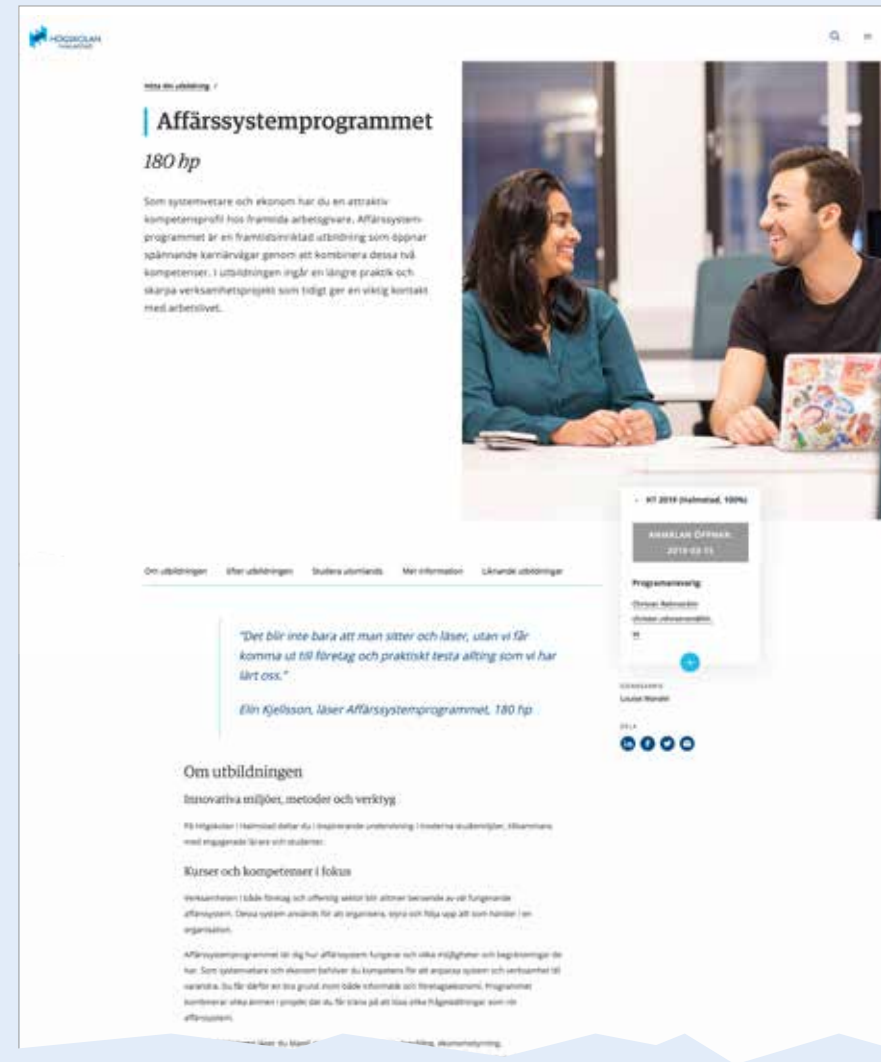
HÖGSKOLAN I HALMSTAD

Hitta din utbildning /

Affärssystemprogrammet

180 hp

Som systemvetare och ekonom har du en attraktiv kompetensprofil hos framtida arbetsgivare. Affärssystemprogrammet är en framtidsinriktad utbildning som öppnar spännande karriärvägar genom att kombinera dessa två kompetenser. I utbildningen ingår en längre praktik och skarpa verksamhetsprojekt som tidigt ger en viktig kontakt med arbetslivet.

HT 2019 (Halmstad, 100%)

ANMÄLAN ÖPPNAR 2019-03-15

Programansvarig

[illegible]

Om utbildningen Efter utbildningen Studera utomlands Mer information Liknande utbildningar

"Det blir inte bara att man sitter och läser, utan vi får komma ut till företag och praktiskt testa allting som vi har lärt oss."

Elin Kjellsson, läser Affärssystemprogrammet, 180 hp

Om utbildningen

Innovativa miljöer, metoder och verktyg

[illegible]

Kurser och kompetenser i fokus

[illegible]

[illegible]